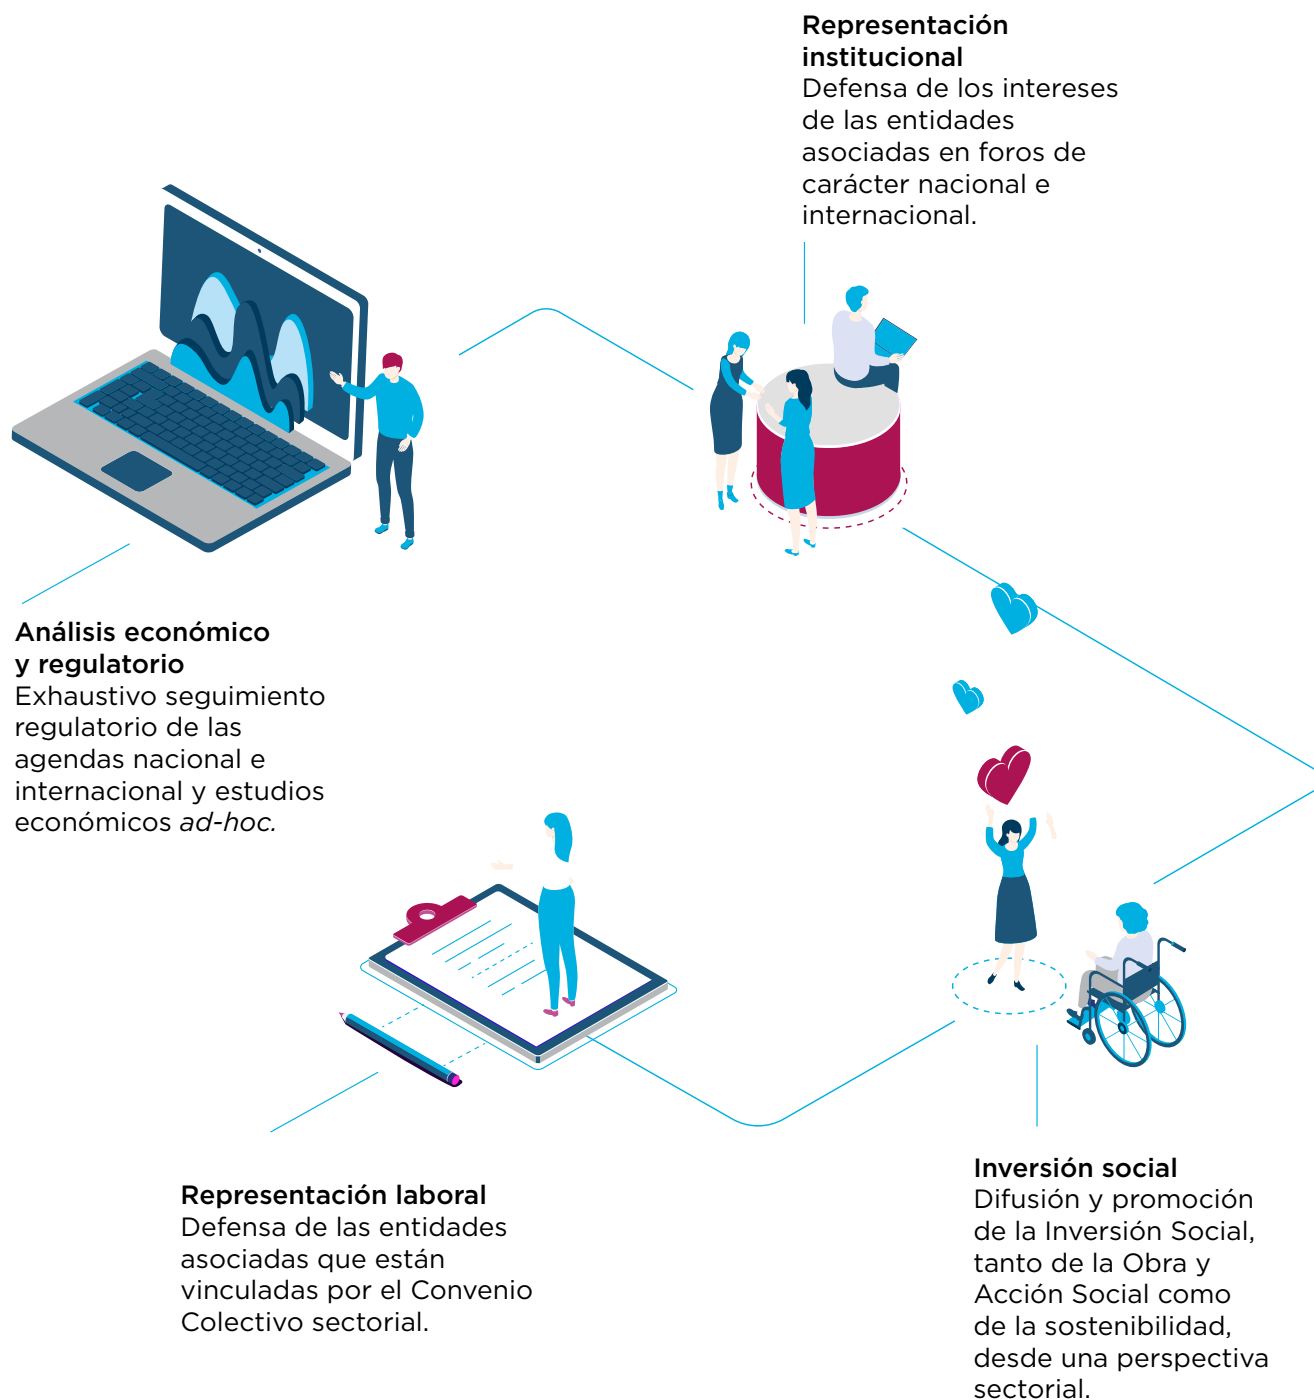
**Representación institucional**
Defensa de los intereses de las entidades asociadas en foros de carácter nacional e internacional.

**Análisis económico y regulatorio**
Exhaustivo seguimiento regulatorio de las agendas nacional e internacional y estudios económicos *ad-hoc.*

**Representación laboral**
Defensa de las entidades asociadas que están vinculadas por el Convenio Colectivo sectorial.

**Inversión social**
Difusión y promoción de la Inversión Social, tanto de la Obra y Acción Social como de la sostenibilidad, desde una perspectiva sectorial.